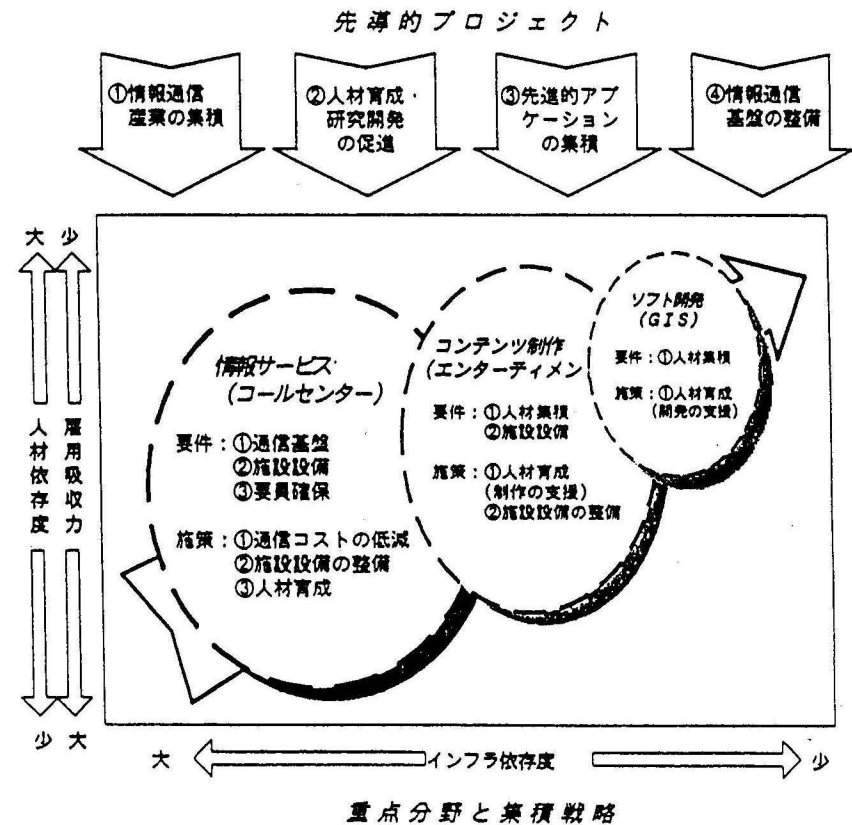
先導的プロジェクト

①情報通信産業の集積

②人材育成・研究開発の促進

③先進的アプリケーションの集積

④情報通信基盤の整備

大 少

人材依存度

雇用吸収力

少 大

情報サービス（コールセンター）

要件：①通信基盤 ②施設設備 ③要員確保

施策：①通信コストの低減 ②施設設備の整備 ③人材育成

コンテンツ制作（エンターティメン

要件：①人材集積 ②施設設備

施策：①人材育成（制作の支援） ②施設設備の整備

ソフト開発（GIS）

要件：①人材集積

施策：①人材育成（開発の支援）

大 インフラ依存度 少

重点分野と集積戦略